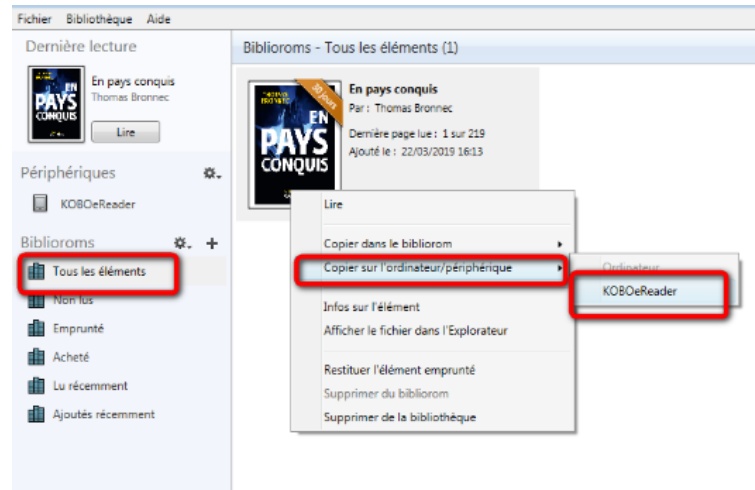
Fichier Bibliothèque Aide

Dernière lecture

EN PAYS CONQUIS

En pays conquis
Thomas Bronnec

Lire

Périphériques

KOBOeReader

Biblioroms

Tous les éléments

Non lus

Emprunté

Acheté

Lu récemment

Ajoutés récemment

Biblioroms - Tous les éléments (1)

THOMAS BRONNEC

30 jours

EN PAYS CONQUIS

En pays conquis

Par : Thomas Bronnec

Dernière page lue : 1 sur 219

Ajouté le : 22/03/2019 16:13

Lire

Copier dans le bibliorom

Copier sur l'ordinateur/périphérique

Infos sur l'élément

Afficher le fichier dans l'Explorateur

Restituer l'élément emprunté

Supprimer du bibliorom

Supprimer de la bibliothèque

Ordinateur

KOBOeReader